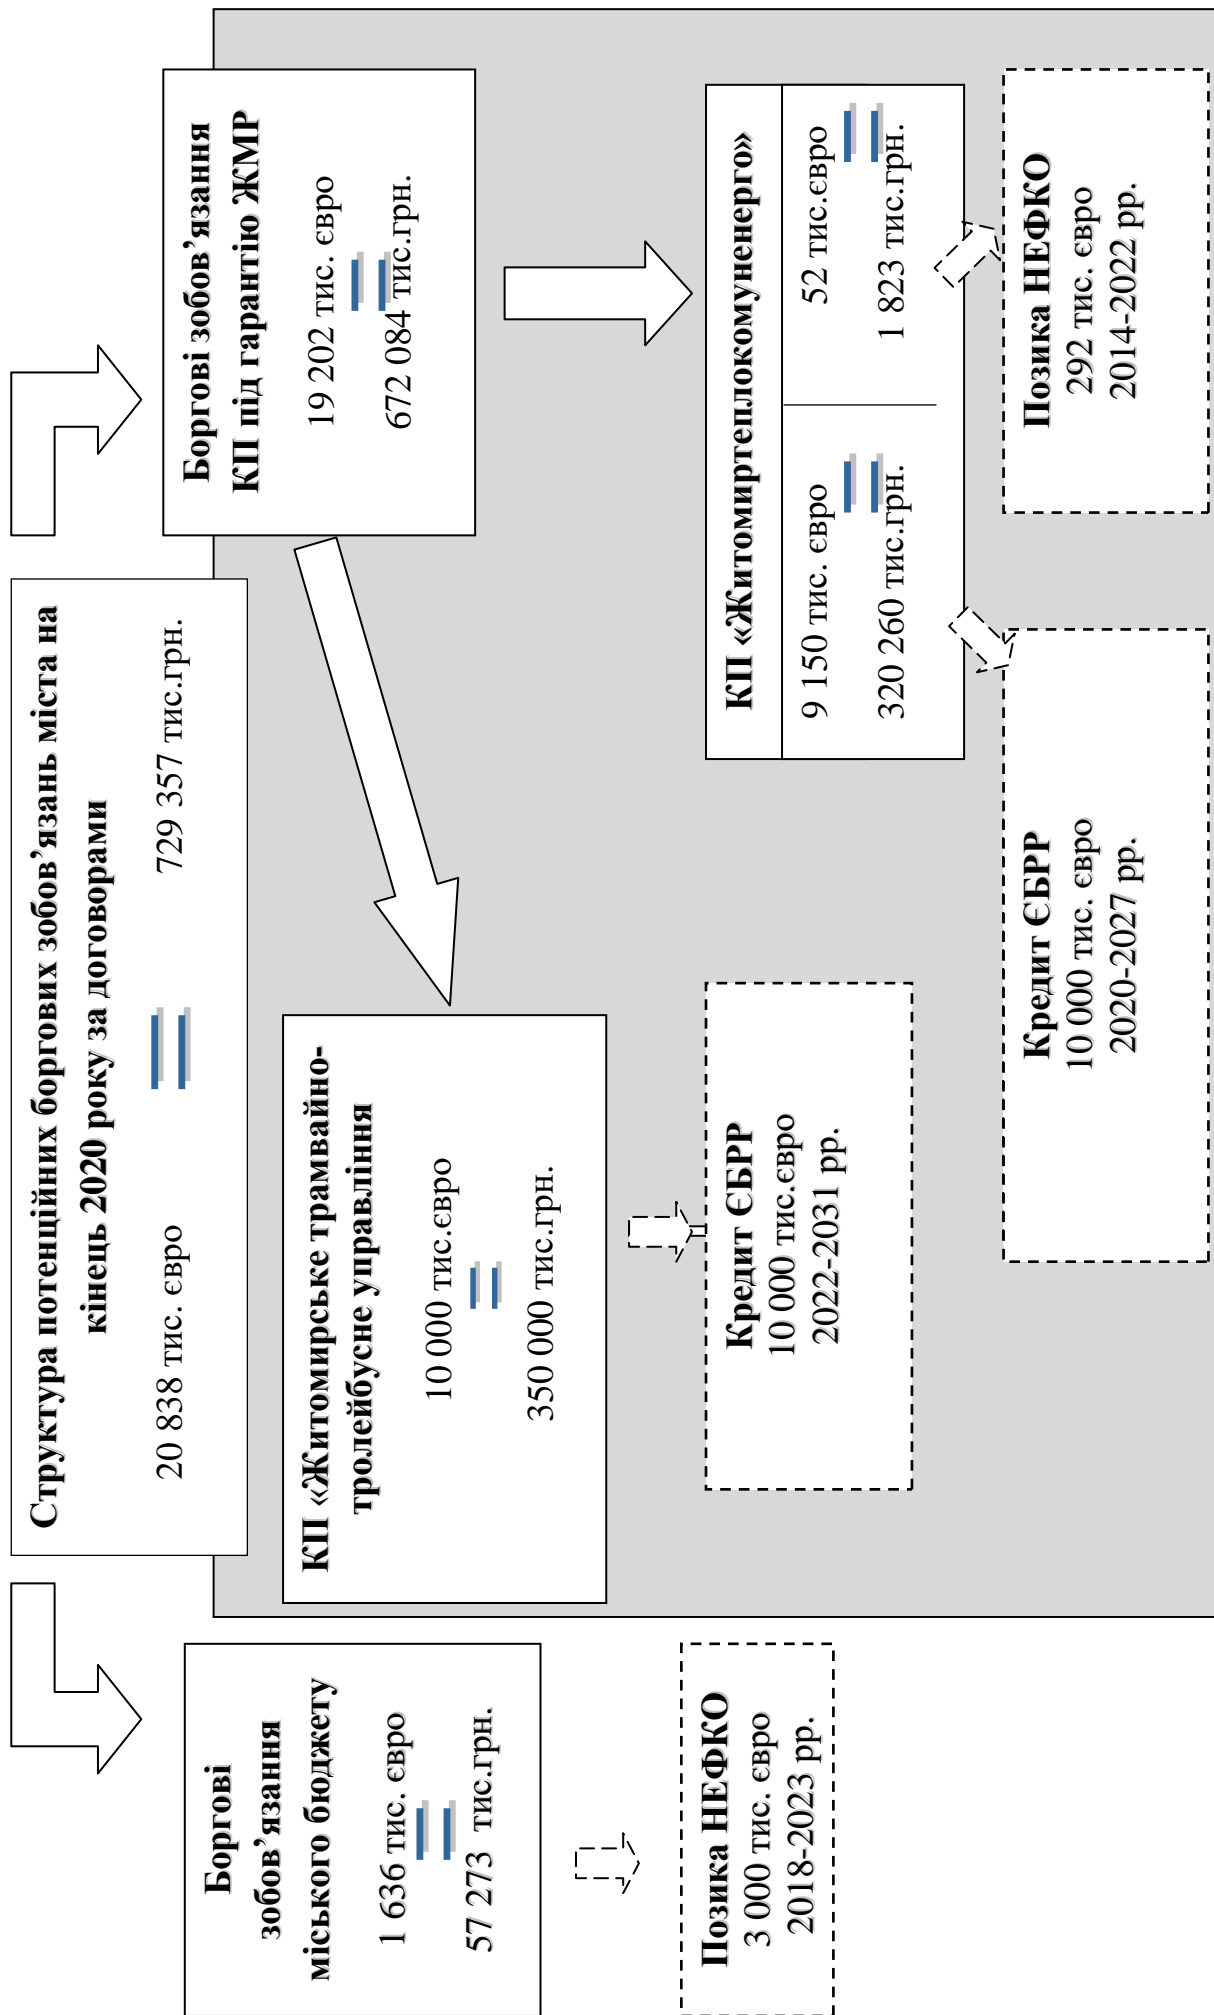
Структура потенційних боргових зобов'язань міста на кінець 2020 року за договорами

20 838 тис. євро = 729 357 тис.грн.

Боргові зобов'язання КП під гарантію ЖМР

19 202 тис. євро = 672 084 тис.грн.

КП «Житомиртеплокомуненерго»

9 150 тис. євро = 320 260 тис.грн.

52 тис.євро = 1 823 тис.грн.

Позика НЕФКО
292 тис. євро
2014-2022 рр.

Кредит ЄБРР
10 000 тис. євро
2020-2027 рр.

КП «Житомирське трамвайно-тролейбусне управління

10 000 тис.євро = 350 000 тис.грн.

Кредит ЄБРР
10 000 тис.євро
2022-2031 рр.

Боргові зобов'язання міського бюджету

1 636 тис. євро = 57 273 тис.грн.

Позика НЕФКО
3 000 тис. євро
2018-2023 рр.